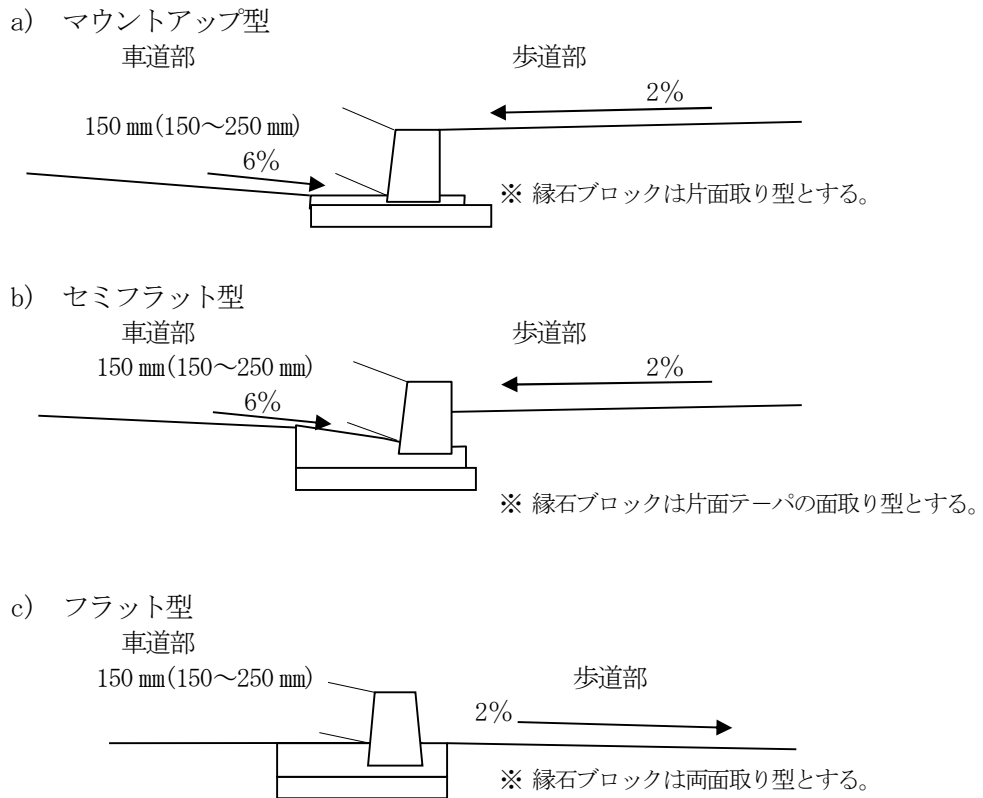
a) マウントアップ型
車道部
歩道部
2%
150 ㎜(150～250 ㎜)
6%
※ 縁石ブロックは片面取り型とする。

b) セミフラット型
車道部
歩道部
150 ㎜(150～250 ㎜)
2%
6%
※ 縁石ブロックは片面テーパの面取り型とする。

c) フラット型
車道部
150 ㎜(150～250 ㎜)
歩道部
2%
※ 縁石ブロックは両面取り型とする。